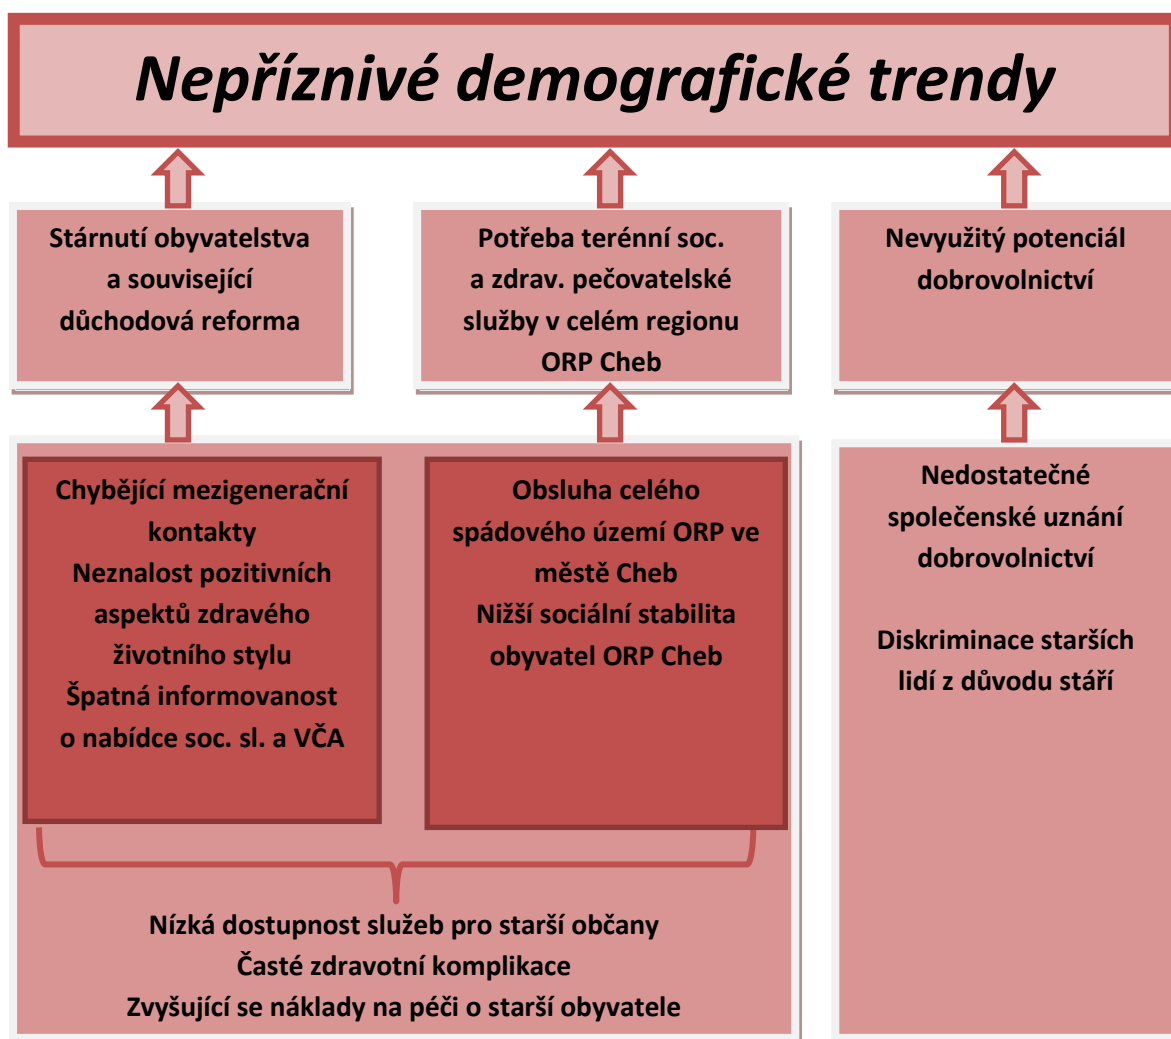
Nepříznivé demografické trendy

Stárnutí obyvatelstva a související důchodová reforma

Potřeba terénní soc. a zdrav. pečovatelské služby v celém regionu ORP Cheb

Nevyužitý potenciál dobrovolnictví

Chybějící mezigenerační kontakty
Neznalost pozitivních aspektů zdravého životního stylu
Špatná informovanost o nabídce soc. sl. a VČA

Obsluha celého spádového území ORP ve městě Cheb
Nižší sociální stabilita obyvatel ORP Cheb

Nedostatečné společenské uznání dobrovolnictví

Diskriminace starších lidí z důvodu stáří

Nízká dostupnost služeb pro starší občany
Časté zdravotní komplikace
Zvyšující se náklady na péči o starší obyvatele